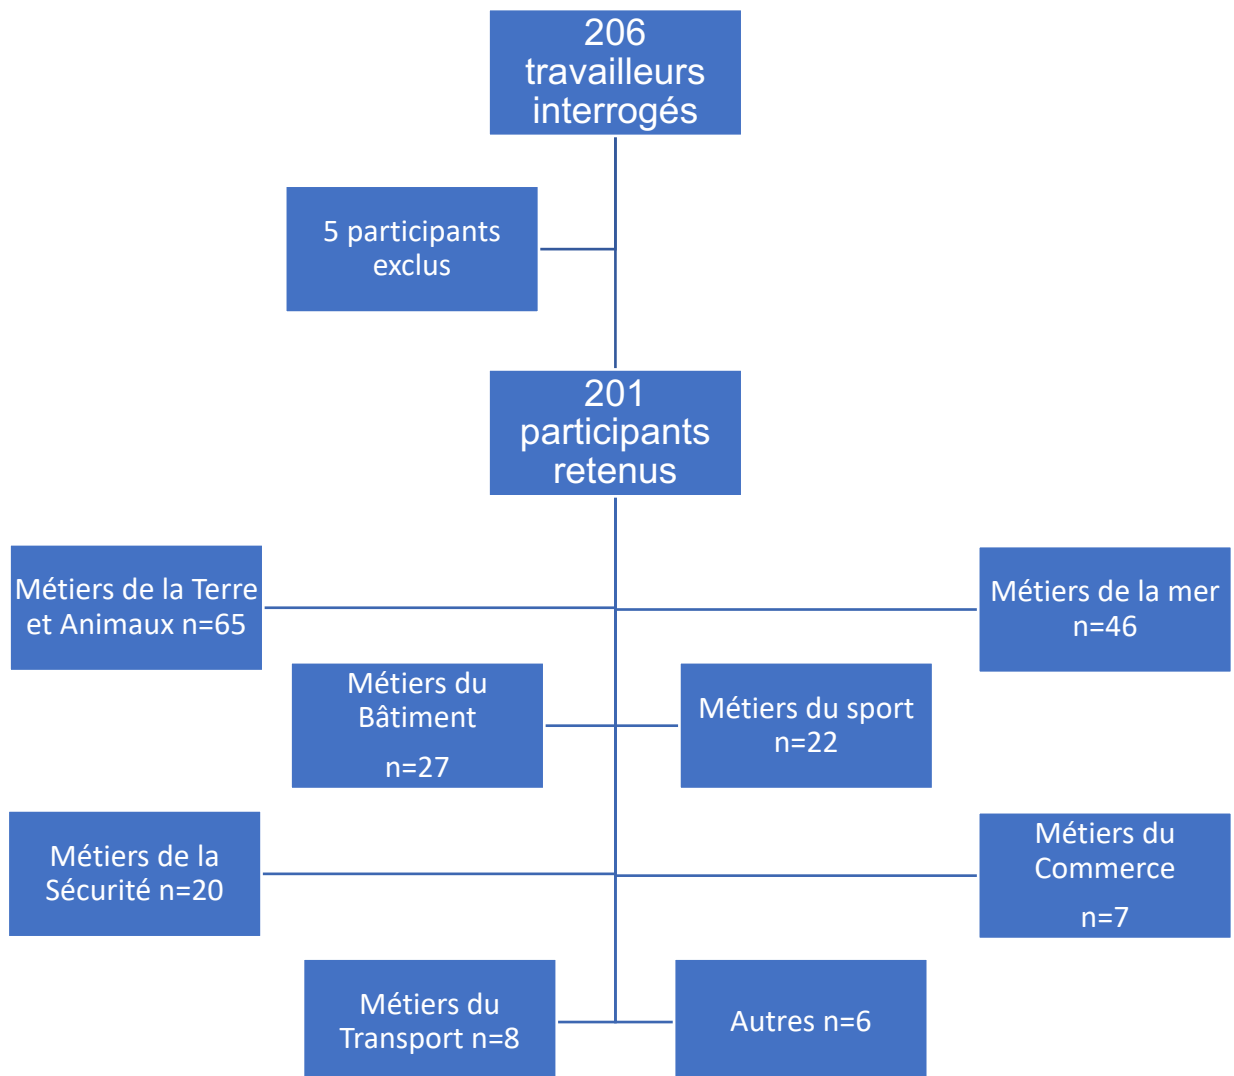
206 travailleurs interrogés

5 participants exclus

201 participants retenus

Métiers de la Terre et Animaux n=65

Métiers de la mer n=46

Métiers du Bâtiment

n=27

Métiers du sport n=22

Métiers de la Sécurité n=20

Métiers du Commerce

n=7

Métiers du Transport n=8

Autres n=6